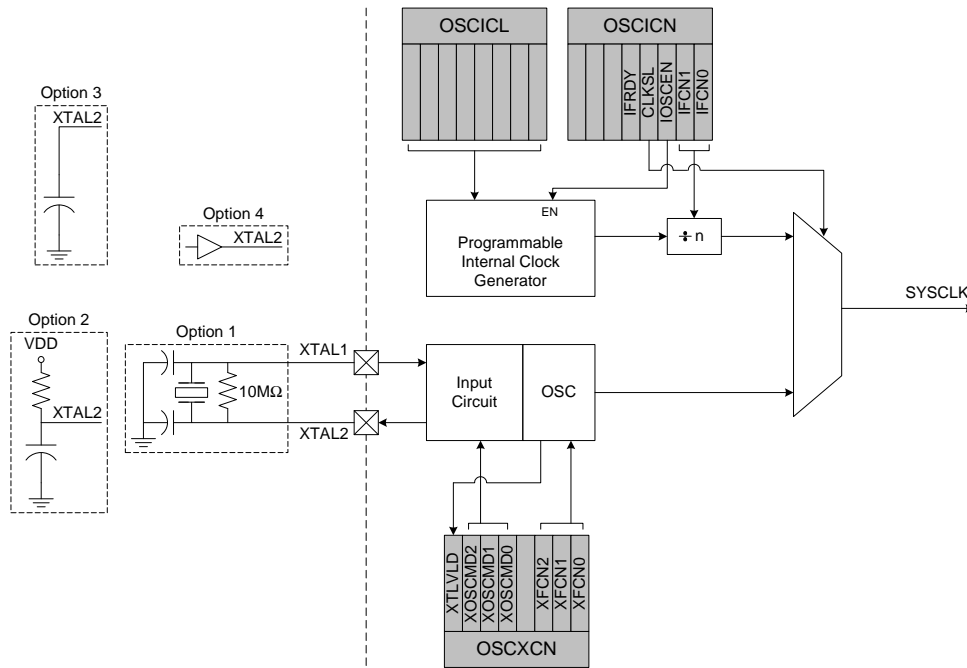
OSCICL

OSCICN

IFRDY
CLKSL
IOSCEN
IFCN1
IFCN0

Option 3
XTAL2

Option 4
XTAL2

EN

Programmable Internal Clock Generator

÷ n

SYSCLK

Option 2
VDD
XTAL2

Option 1
10MΩ

XTAL1
XTAL2

Input Circuit

OSC

XTLVLD
XOSCMD2
XOSCMD1
XOSCMD0
XFCN2
XFCN1
XFCN0

OSCXCN